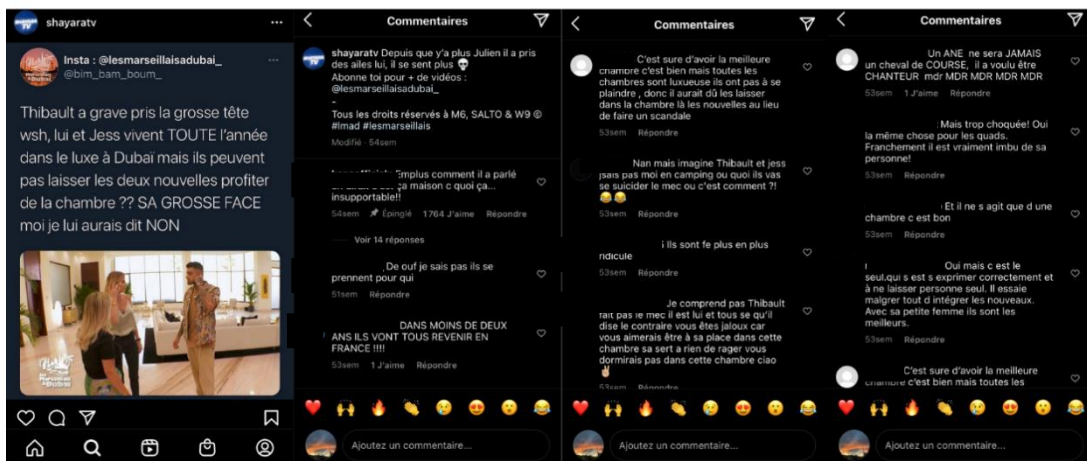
shayaratv ...

Insta : @lesmarseillaisadubai_
@bim_bam_boum_

Thibault a grave pris la grosse tête wsh, lui et Jess vivent TOUTE l'année dans le luxe à Dubaï mais ils peuvent pas laisser les deux nouvelles profiter de la chambre ?? SA GROSSE FACE moi je lui aurais dit NON

Commentaires

shayaratv Depuis que y'a plus Julien il a pris des ailes lui, il se sent plus 💀
Abonne toi pour + de vidéos : @lesmarseillaisadubai_
Tous les droits réservés à M6, SALTO & W9 © #lmad #lesmarseillais
Modifié · 54sem

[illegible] ...mplus comment il a parlé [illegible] ça maison c quoi ça... insupportable!!
54sem Épinglé 1764 J'aime Répondre

Voir 14 réponses

De ouf je sais pas ils se prennent pour qui
51sem Répondre

DANS MOINS DE DEUX ANS ILS VONT TOUS REVENIR EN FRANCE !!!!
53sem 1 J'aime Répondre

Commentaires

C'est sure d'avoir la meilleure chambre c'est bien mais toutes les chambres sont luxueuse ils ont pas à se plaindre , donc il aurait dû les laisser dans la chambre là les nouvelles au lieu de faire un scandale
53sem Répondre

Nan mais imagine Thibault et jess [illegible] pas moi en camping ou quoi ils vas se suicider le mec ou c'est comment ?! 😂😂
53sem Répondre

Ils sont fe plus en plus ridicule
53sem Répondre

Je comprend pas Thibault fait pas le mec il est lui et tous se qu'il dise le contraire vous êtes jaloux car vous aimerais être à sa place dans cette chambre sa sert a rien de rager vous dormirais pas dans cette chambre ciao ✌
53sem

Commentaires

Un ANE ne sera JAMAIS un cheval de COURSE, il a voulu être CHANTEUR mdr MDR MDR MDR MDR
53sem 1 J'aime Répondre

Mais trop choquée! Oui la même chose pour les quads. Franchement il est vraiment imbu de sa personne!
53sem Répondre

Et il ne s agit que d une chambre c est bon
53sem Répondre

Oui mais c est le seul qui s est s exprimer correctement et à ne laisser personne seul. Il essaie malgrer tout d intégrer les nouveaux. Avec sa petite femme ils sont les meilleurs.
53sem Répondre

C'est sure d'avoir la meilleure chambre c'est bien mais toutes les

Ajoutez un commentaire...
Ajoutez un commentaire...
Ajoutez un commentaire...